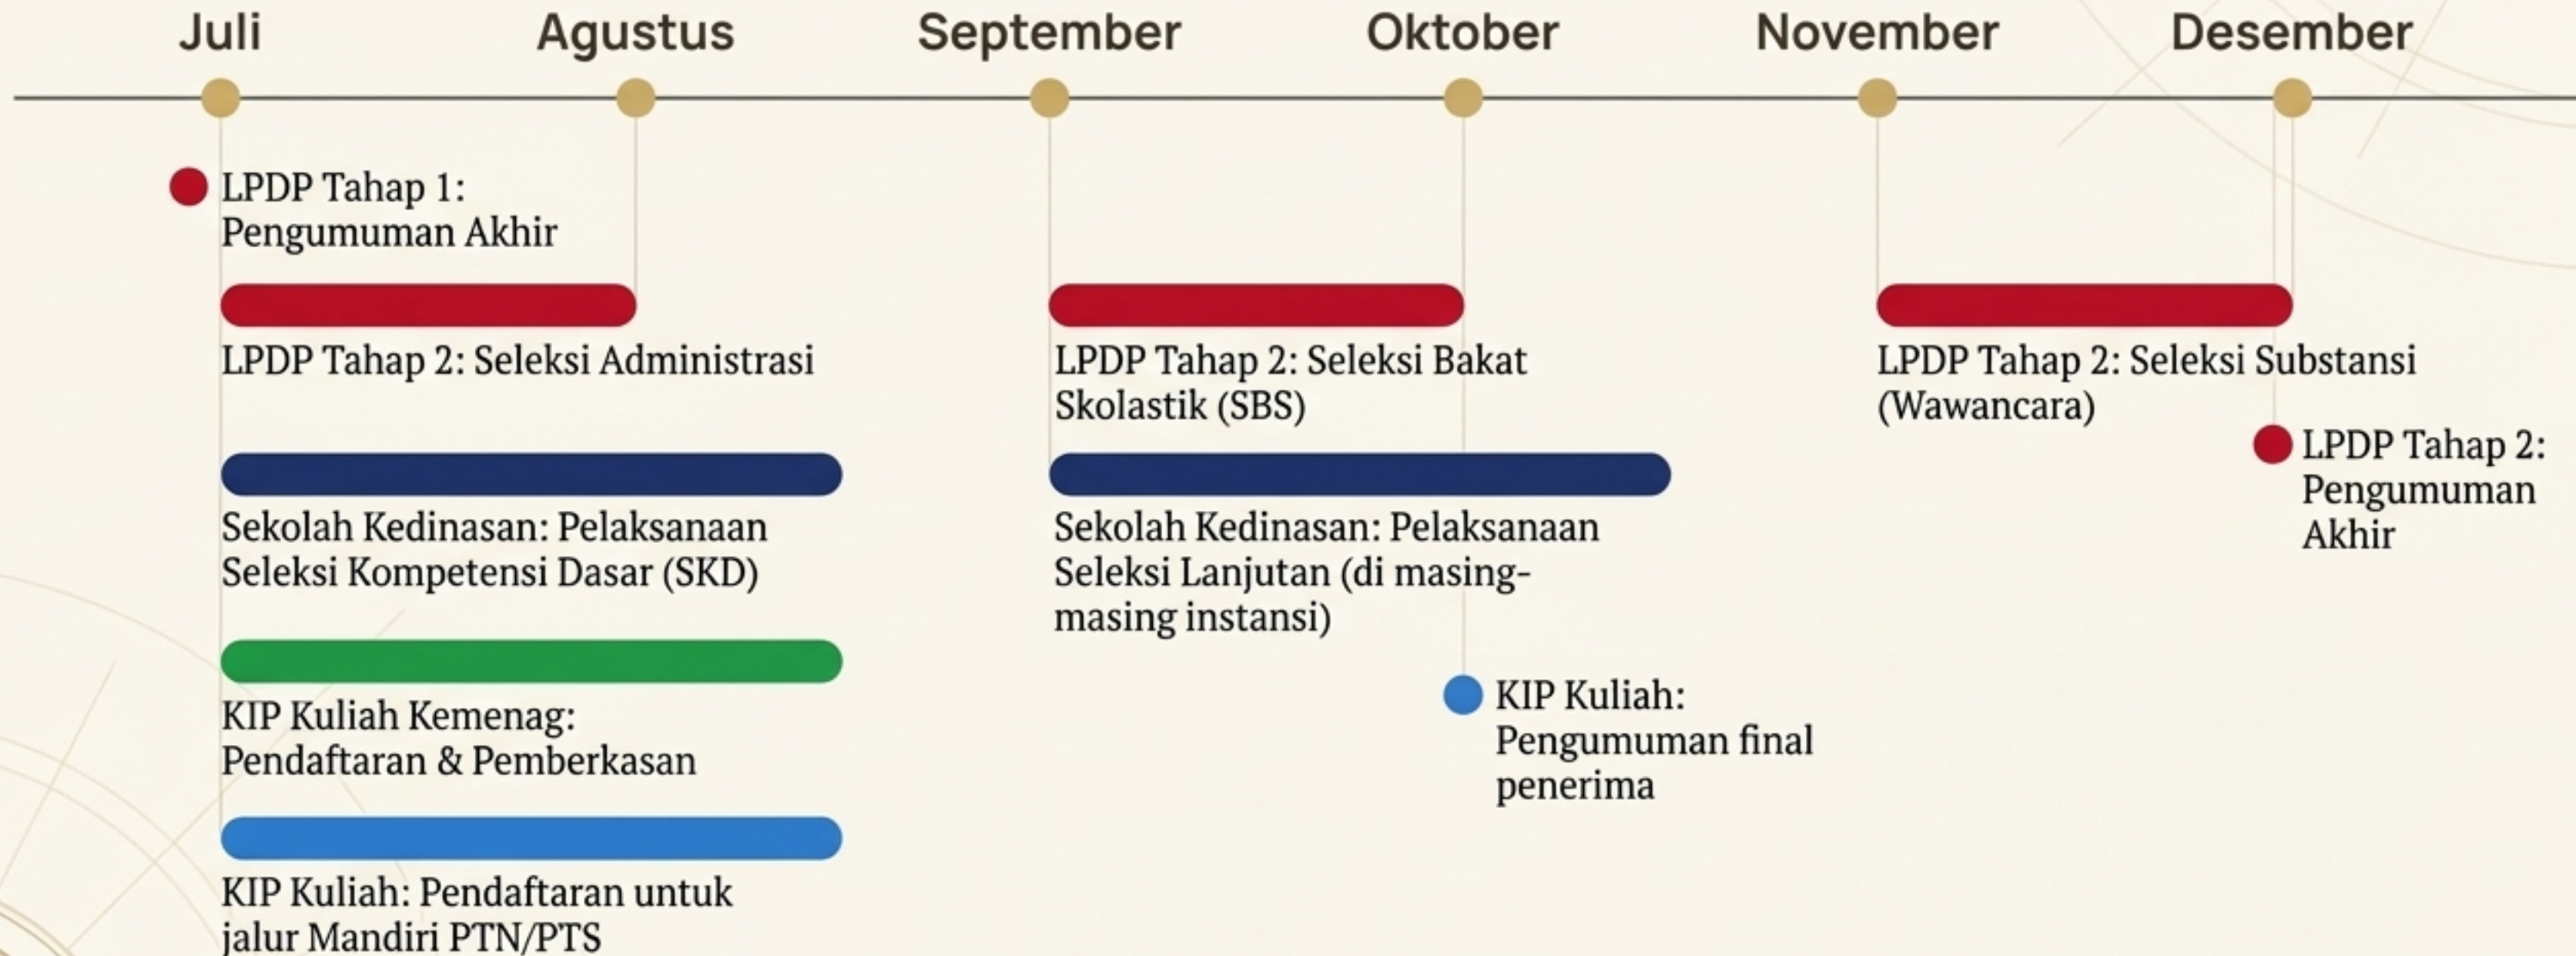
Juli Agustus September Oktober November Desember

LPDP Tahap 1: Pengumuman Akhir

LPDP Tahap 2: Seleksi Administrasi

Sekolah Kedinasan: Pelaksanaan Seleksi Kompetensi Dasar (SKD)

KIP Kuliah Kemenag: Pendaftaran & Pemberkasan

KIP Kuliah: Pendaftaran untuk jalur Mandiri PTN/PTS

LPDP Tahap 2: Seleksi Bakat Skolastik (SBS)

Sekolah Kedinasan: Pelaksanaan Seleksi Lanjutan (di masing-masing instansi)

KIP Kuliah: Pengumuman final penerima

LPDP Tahap 2: Seleksi Substansi (Wawancara)

LPDP Tahap 2: Pengumuman Akhir